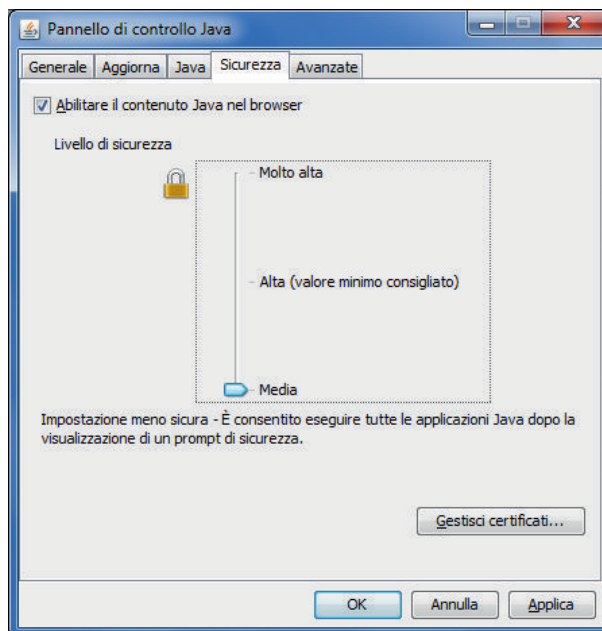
Pannello di controllo Java

Generale | Aggiorna | Java | Sicurezza | Avanzate

Abilitare il contenuto Java nel browser

Livello di sicurezza

Molto alta

Alta (valore minimo consigliato)

Media

Impostazione meno sicura - È consentito eseguire tutte le applicazioni Java dopo la visualizzazione di un prompt di sicurezza.

Gestisci certificati...

OK | Annulla | Applica